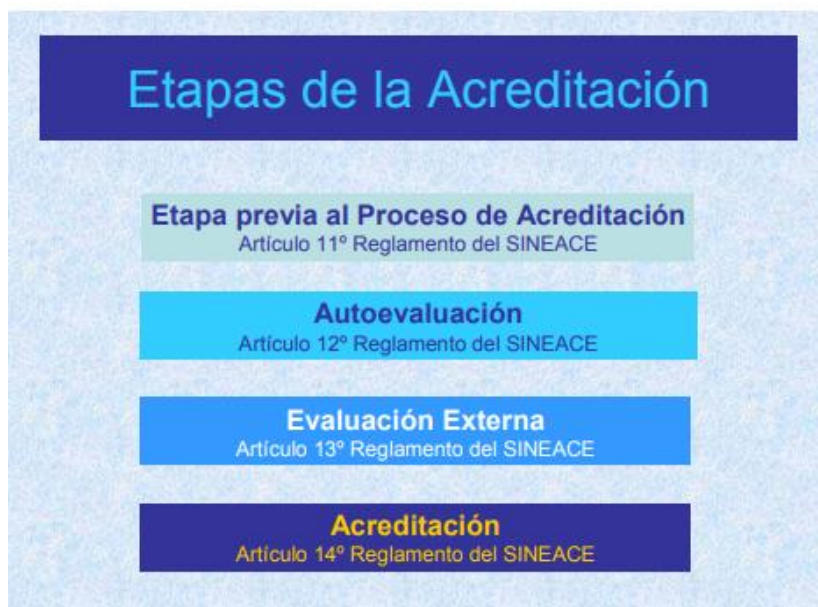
Etapas de la Acreditación

Etapa previa al Proceso de Acreditación
Artículo 11º Reglamento del SINEACE

Autoevaluación
Artículo 12º Reglamento del SINEACE

Evaluación Externa
Artículo 13º Reglamento del SINEACE

Acreditación
Artículo 14º Reglamento del SINEACE